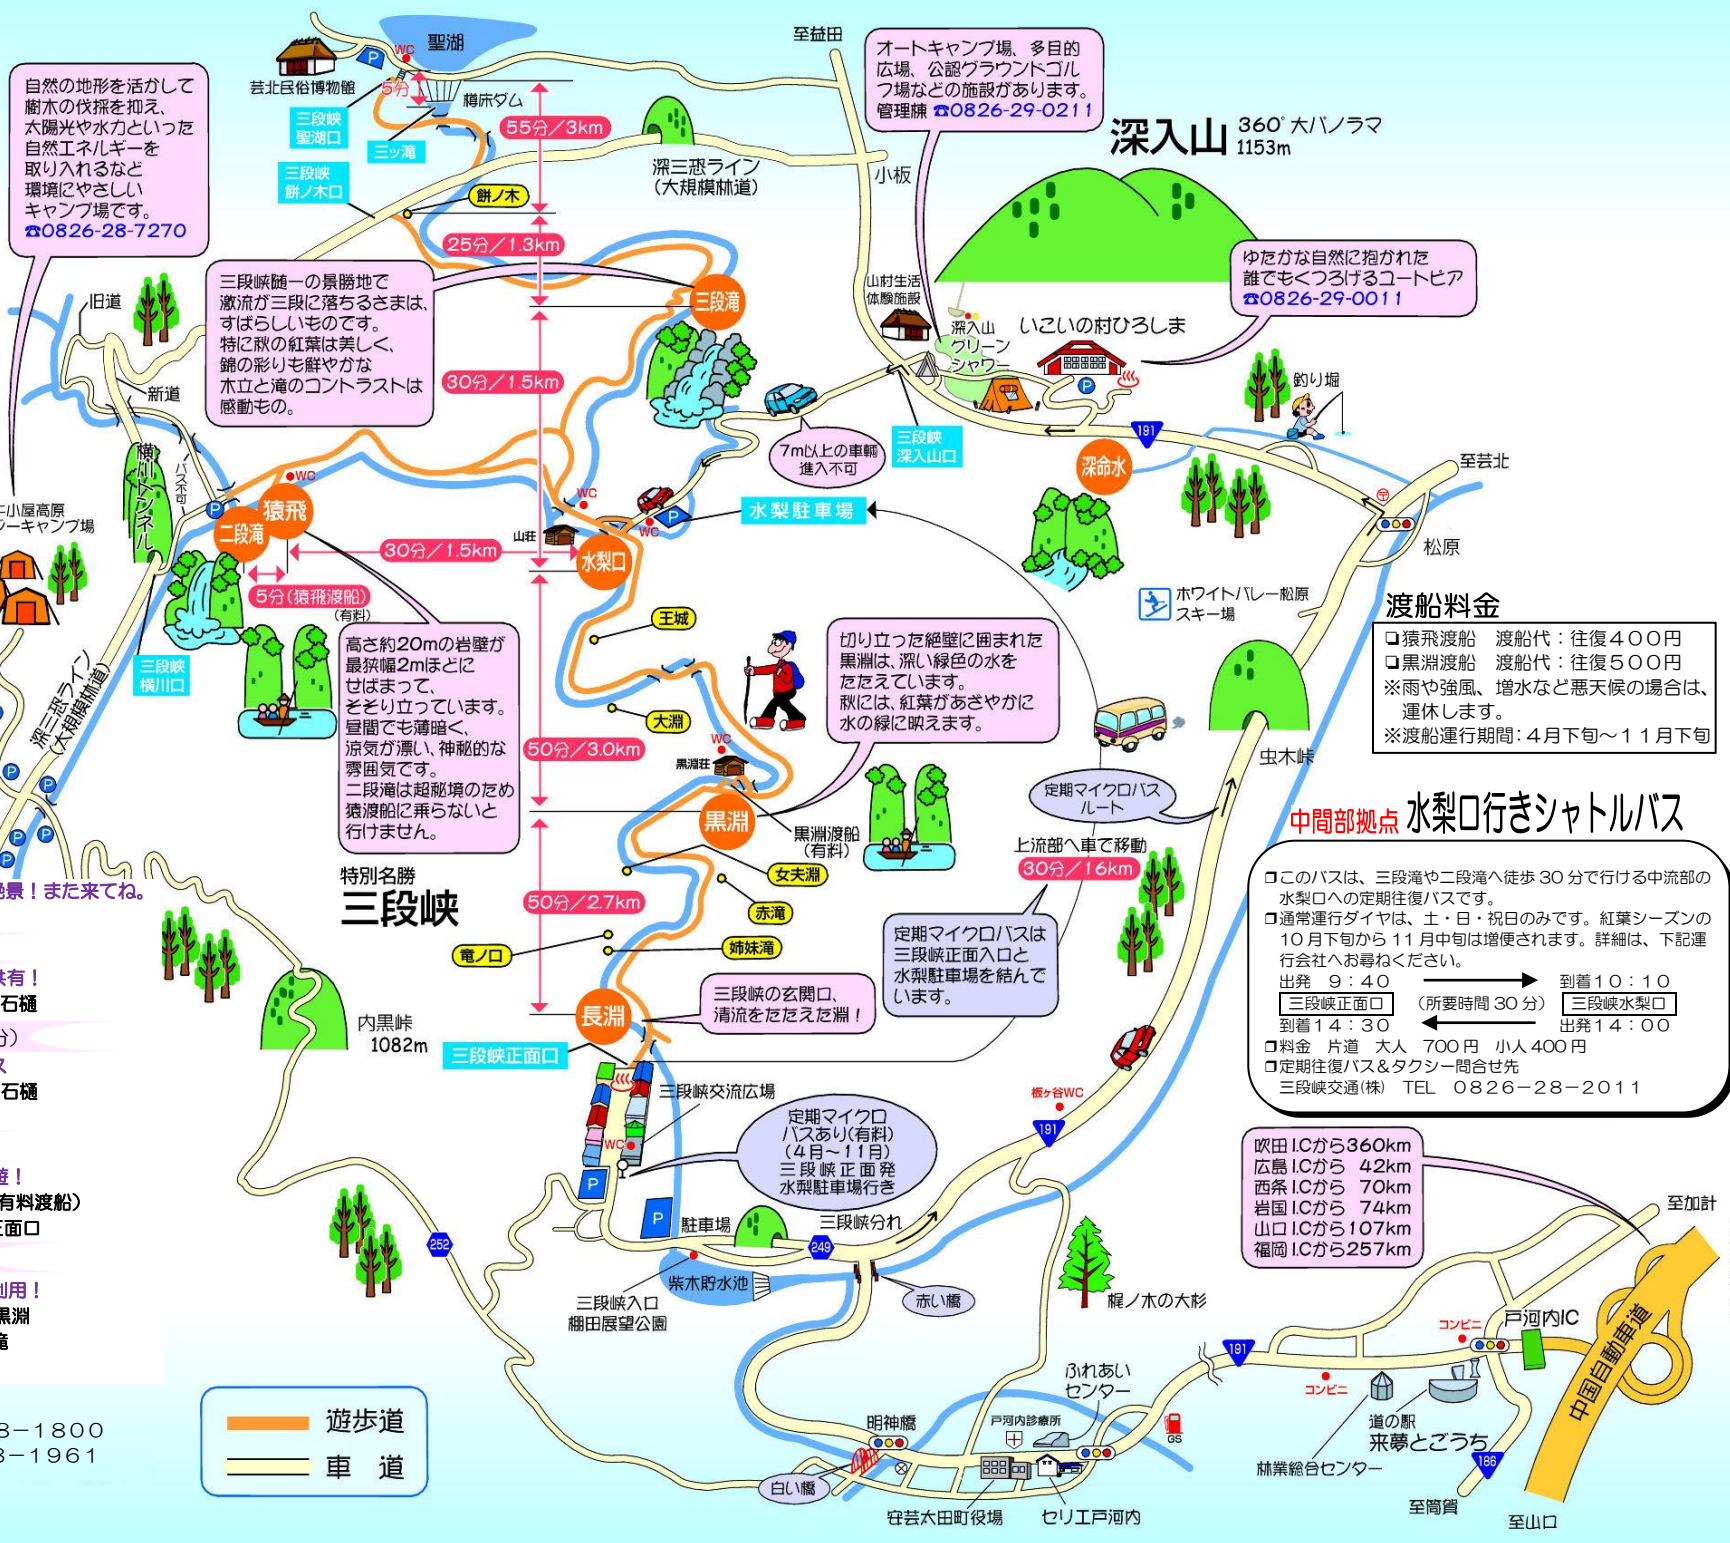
自然の地形を活かして樹木の伐採を抑え、太陽光や水力といった自然エネルギーを取り入れるなど環境にやさしいキャンプ場です。
☎0826-28-7270

聖湖
WC
P
芸北民俗博物館
5分
樽床ダム
三段峡聖湖口
三ツ滝
55分/3km
三段峡餅ノ木口
餅ノ木
深三恐ライン（大規模林道）
至益田
オートキャンプ場、多目的広場、公認グラウンドゴルフ場などの施設があります。
管理棟 ☎0826-29-0211
深入山 360°大パノラマ 1153m
小板
25分/1.3km
三段峡随一の景勝地で激流が三段に落ちるさまは、すばらしいものです。
特に秋の紅葉は美しく、錦の彩りも鮮やかな木立と滝のコントラストは感動もの。
三段滝
ゆたかな自然に抱かれた誰でもくつろげるユートピア
☎0826-29-0011
山村生活体験施設
深入山グリーンシャワー
いこいの村ひろしま
旧道
新道
30分/1.5km
釣り堀
7m以上の車輌進入不可
三段峡深入山口
191
深命水
至芸北
横川トンネル
バス不可
WC
猿飛
二段滝
P
WC
山荘
水梨口
P
水梨駐車場
WC
松原
小屋高原キャンプ場
30分/1.5km
5分（猿飛渡船）（有料）
ホワイトバレー松原スキー場
渡船料金
❏猿飛渡船　渡船代：往復４００円
❏黒淵渡船　渡船代：往復５００円
※雨や強風、増水など悪天候の場合は、運休します。
※渡船運行期間：４月下旬～１１月下旬
王城
三段峡横川口
高さ約20mの岩壁が最狭幅2mほどにせばまって、そそり立っています。昼間でも薄暗く、涼気が漂い、神秘的な雰囲気です。二段滝は超秘境のためく猿渡船に乗らないと行けません。
切り立った絶壁に囲まれた黒淵は、深い緑色の水をたたえています。秋には、紅葉があざやかに水の緑に映えます。
大淵
深三恐ライン（大規模林道）
WC
黒淵荘
50分/3.0km
虫木峠
定期マイクロバスルート
中間部拠点 水梨口行きシャトルバス
黒淵
黒淵渡船（有料）
上流部へ車で移動
30分/16km
景！また来てね。
特別名勝
三段峡
女夫淵
❏このバスは、三段滝や二段滝へ徒歩30分で行ける中流部の水梨口への定期往復バスです。
❏通常運行ダイヤは、土・日・祝日のみです。紅葉シーズンの10月下旬から11月中旬は増便されます。詳細は、下記運行会社へお尋ねください。
50分/2.7km
赤滝
出発　9：40　到着10：10
三段峡正面口　（所要時間 30 分）　三段峡水梨口
到着14：30　出発14：00
❏料金　片道　大人　700円　小人400円
❏定期往復バス＆タクシー問合せ先
三段峡交通(株)　TEL　0826−28−2011
有！
石樋
分）
石樋
竜ノ口
姉妹滝
定期マイクロバスは三段峡正面入口と水梨駐車場を結んでいます。
三段峡の玄関口、清流をたたえた淵！
内黒峠 1082m
長淵
三段峡正面口
三段峡交流広場
WC
板ヶ谷WC
191
定期マイクロバスあり(有料)（4月～11月）三段峡正面発水梨駐車場行き
吹田I.Cから360km
広島I.Cから　42km
西条I.Cから　70km
岩国I.Cから　74km
山口I.Cから107km
福岡I.Cから257km
遊！
有料渡船）
正面口
P
P
駐車場
三段峡分れ
249
252
至加計
柴木貯水池
三段峡入口 棚田展望公園
赤い橋
梶ノ木の大杉
用！
黒淵
滝
コンビニ
戸河内IC
191
ふれあいセンター
コンビニ
中国自動車道
遊歩道
車道
明神橋
戸河内診療所
GS
道の駅 来夢とごうち
林業総合センター
186
3−1800
3−1961
白い橋
安芸太田町役場
セリエ戸河内
至筒賀
至山口